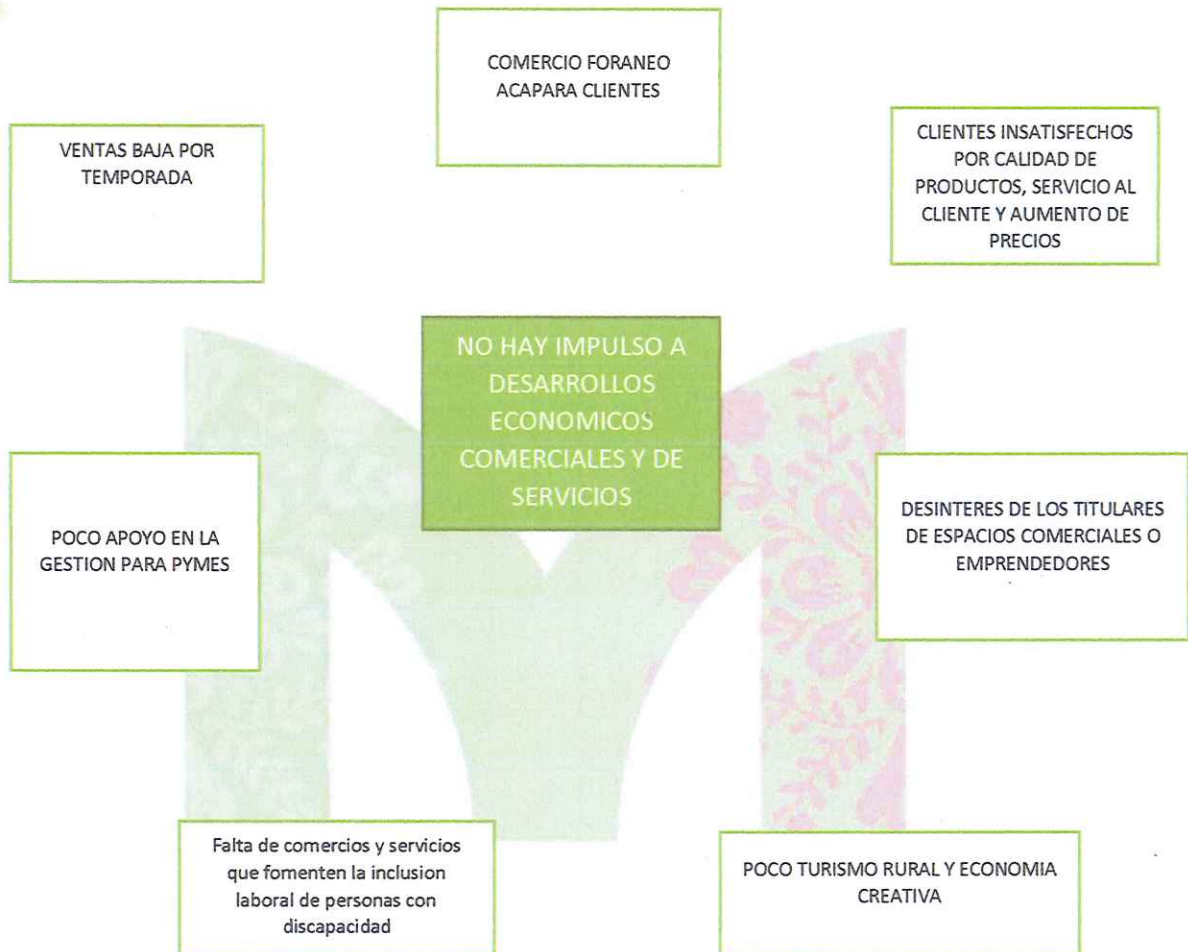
COMERCIO FORANEO ACAPARA CLIENTES

VENTAS BAJA POR TEMPORADA

CLIENTES INSATISFECHOS POR CALIDAD DE PRODUCTOS, SERVICIO AL CLIENTE Y AUMENTO DE PRECIOS

NO HAY IMPULSO A DESARROLLOS ECONOMICOS COMERCIALES Y DE SERVICIOS

POCO APOYO EN LA GESTION PARA PYMES

DESINTERES DE LOS TITULARES DE ESPACIOS COMERCIALES O EMPRENDEDORES

Falta de comercios y servicios que fomenten la inclusion laboral de personas con discapacidad

POCO TURISMO RURAL Y ECONOMIA CREATIVA